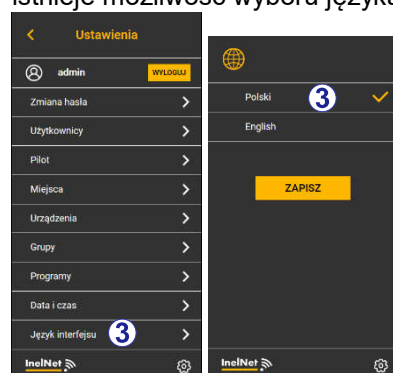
istnieje możliwość wyboru język

Ustawienia

admin WYLOGUJ

Zmiana hasła

Użytkownicy

Pilot

Miejsca

Urządzenia

Grupy

Programy

Data i czas

Język interfejsu 3

InelNet

Polski 3

English

ZAPISZ

InelNet